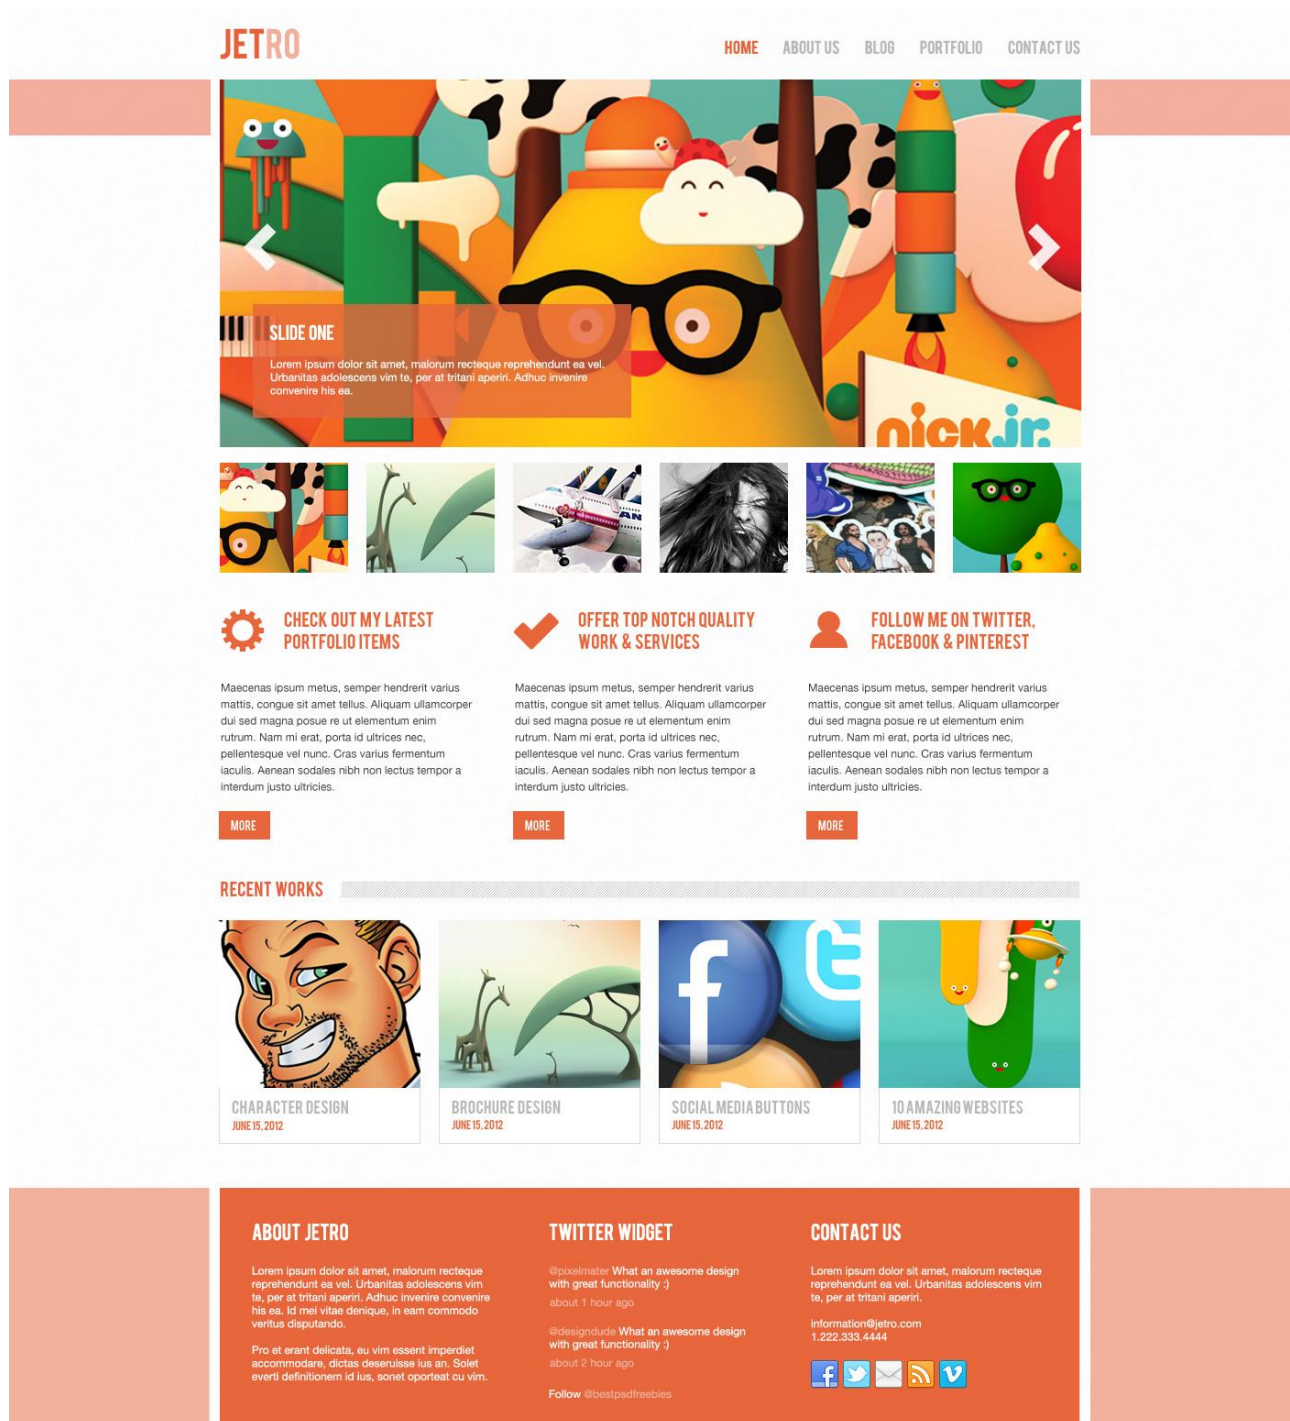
JETRO

HOME ABOUT US BLOG PORTFOLIO CONTACT US

SLIDE ONE

Lorem ipsum dolor sit amet, malorum recteque reprehendunt ea vel. Urbanitas adolescens vim te, per at tritani aperiri. Adhuc invenire convenire his ea.

nick jr.

CHECK OUT MY LATEST PORTFOLIO ITEMS

Maecenas ipsum metus, semper hendrerit varius mattis, congue sit amet tellus. Aliquam ullamcorper dui sed magna posue re ut elementum enim rutrum. Nam mi erat, porta id ultrices nec, pellentesque vel nunc. Cras varius fermentum iaculis. Aenean sodales nibh non lectus tempor a interdum justo ultricies.

MORE

OFFER TOP NOTCH QUALITY WORK & SERVICES

Maecenas ipsum metus, semper hendrerit varius mattis, congue sit amet tellus. Aliquam ullamcorper dui sed magna posue re ut elementum enim rutrum. Nam mi erat, porta id ultrices nec, pellentesque vel nunc. Cras varius fermentum iaculis. Aenean sodales nibh non lectus tempor a interdum justo ultricies.

MORE

FOLLOW ME ON TWITTER, FACEBOOK & PINTEREST

Maecenas ipsum metus, semper hendrerit varius mattis, congue sit amet tellus. Aliquam ullamcorper dui sed magna posue re ut elementum enim rutrum. Nam mi erat, porta id ultrices nec, pellentesque vel nunc. Cras varius fermentum iaculis. Aenean sodales nibh non lectus tempor a interdum justo ultricies.

MORE

RECENT WORKS

CHARACTER DESIGN
JUNE 15, 2012

BROCHURE DESIGN
JUNE 15, 2012

SOCIAL MEDIA BUTTONS
JUNE 15, 2012

10 AMAZING WEBSITES
JUNE 15, 2012

ABOUT JETRO

Lorem ipsum dolor sit amet, malorum recteque reprehendunt ea vel. Urbanitas adolescens vim te, per at tritani aperiri. Adhuc invenire convenire his ea. Id mei vitae denique, in eam commodo veritus disputando.

Pro et erant delicata, eu vim essent imperdiet accommodare, dictas deseruisse ius an. Solet everti definitionem id ius, sonet oporteat cu vim.

TWITTER WIDGET

@pixelmater What an awesome design with great functionality :)
about 1 hour ago

@designdude What an awesome design with great functionality :)
about 2 hour ago

Follow @bestpsdfreebies

CONTACT US

Lorem ipsum dolor sit amet, malorum recteque reprehendunt ea vel. Urbanitas adolescens vim te, per at tritani aperiri.

information@jetro.com
1.222.333.4444